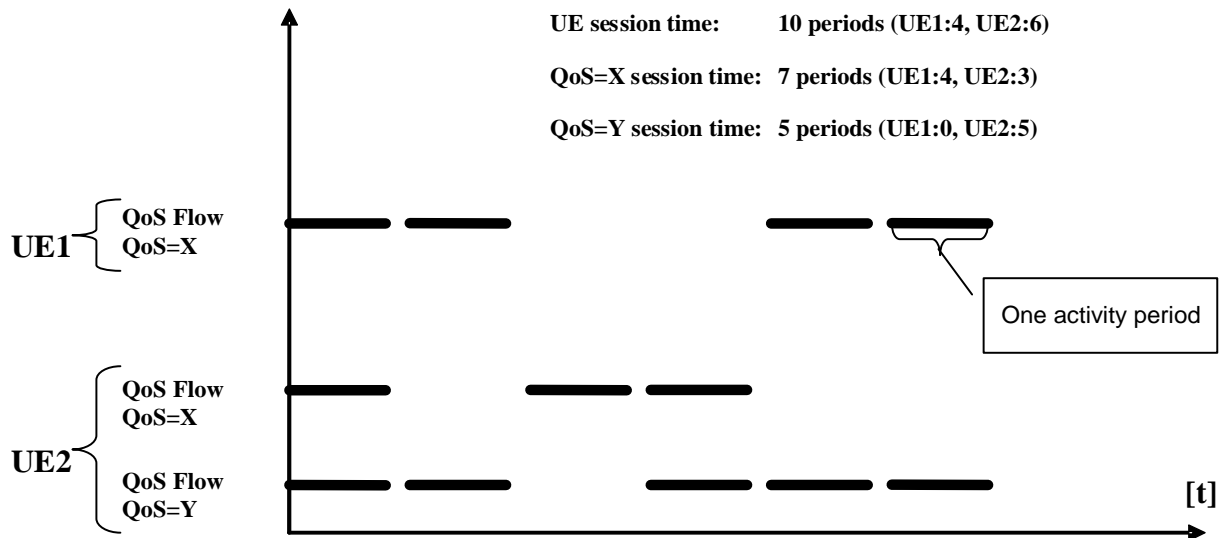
UE session time: 10 periods (UE1:4, UE2:6)

QoS=X session time: 7 periods (UE1:4, UE2:3)

QoS=Y session time: 5 periods (UE1:0, UE2:5)

UE1

QoS Flow
QoS=X

One activity period

UE2

QoS Flow
QoS=X

QoS Flow
QoS=Y

[t]